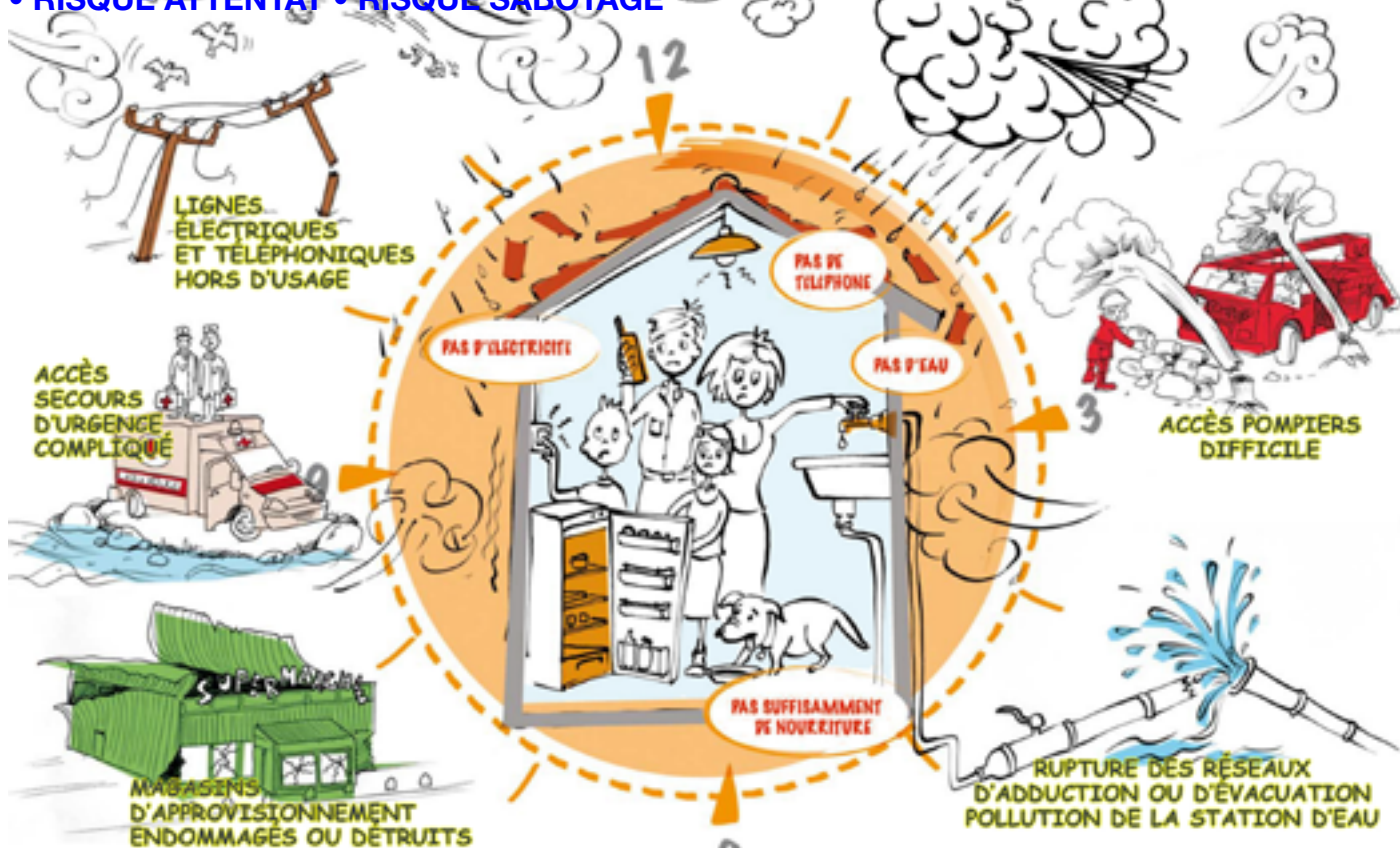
• RISQUE ATTENTAT • RISQUE SABOTAGE

12

LIGNES ÉLECTRIQUES ET TÉLÉPHONIQUES HORS D'USAGE

PAS DE TÉLÉPHONE

PAS D'ÉLECTRICITÉ

PAS D'EAU

ACCÈS SECOURS D'URGENCE COMPLIQUÉ

9

3

ACCÈS POMPIERS DIFFICILE

SUPERMARCHÉ

PAS SUFFISAMMENT DE NOURRITURE

MAGASINS D'APPROVISIONNEMENT ENDOMMAGÉS OU DÉTRUITS

RUPTURE DES RÉSEAUX D'ADDUCTION OU D'ÉVACUATION POLLUTION DE LA STATION D'EAU